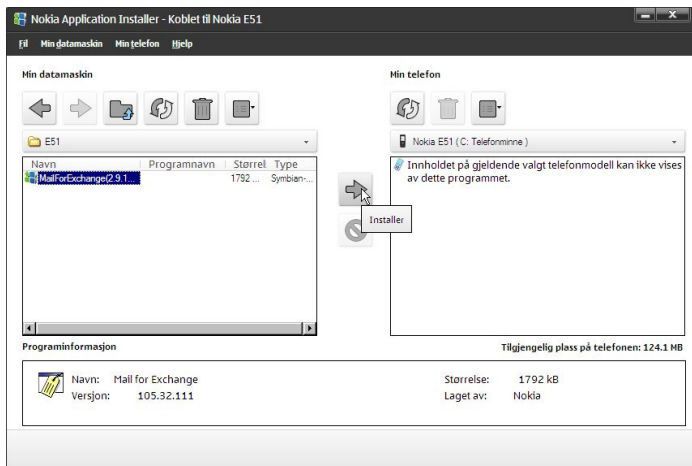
Nokia Application Installer - Koblet til Nokia E51

Fil Min datamaskin Min telefon Hjelp

Min datamaskin

E51

| Navn | Programnavn | Størrel | Type |
|---|---|---|---|
| MailForExchange(2.9.1... | | 1792 ... | Symbian-... |

Installer

Min telefon

Nokia E51 (C: Telefonminne)

Innholdet på gjeldende valgt telefonmodell kan ikke vises av dette programmet.

Programinformasjon

Tilgjengelig plass på telefonen: 124.1 MB

Navn: Mail for Exchange
Versjon: 105.32.111

Størrelse: 1792 kB
Laget av: Nokia